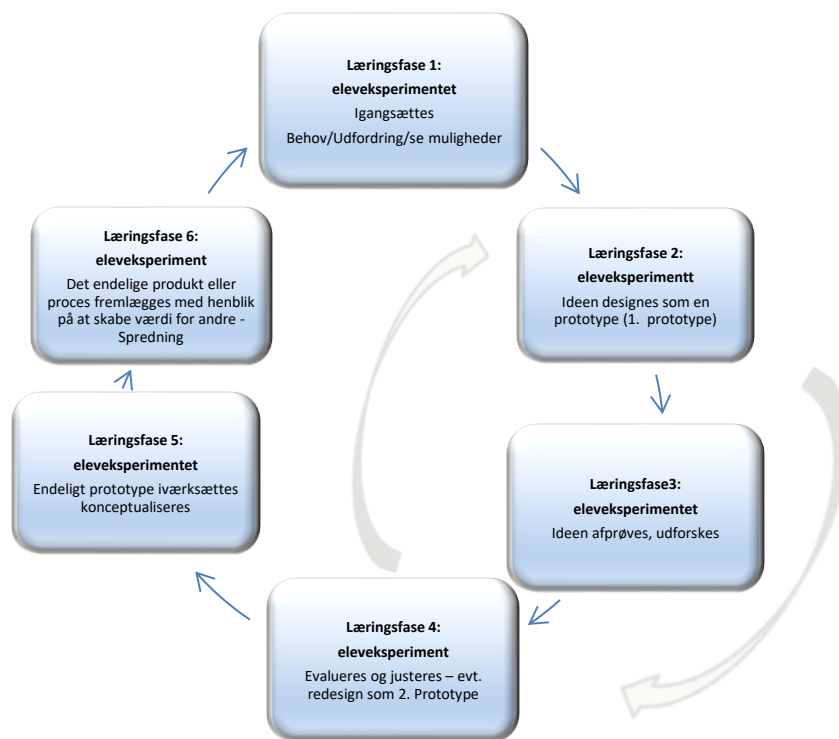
**Læringsfase 1:**
**eleveksperimentet**
Igangsættes
Behov/Udfording/se muligheder

**Læringsfase 2:**
**eleveksperimentt**
Ideen designes som en prototype (1. prototype)

**Læringsfase3:**
**eleveksperimentet**
Ideen afprøves, udforskes

**Læringsfase 4:**
**eleveksperiment**
Evalueres og justeres – evt. redesign som 2. Prototype

**Læringsfase 5:**
**eleveksperimentet**
Endeligt prototype iværksættes konceptualiseres

**Læringsfase 6:**
**eleveksperiment**
Det endelige produkt eller proces fremlægges med henblik på at skabe værdi for andre - Spredning